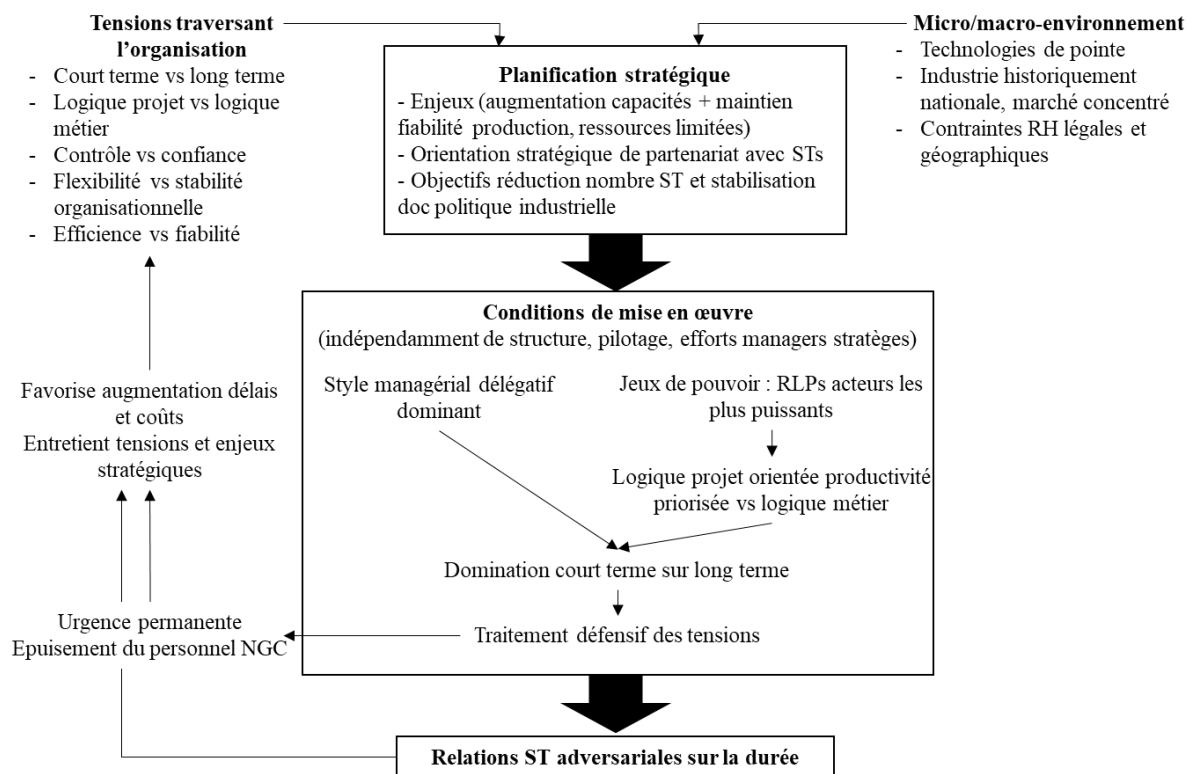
**Tensions traversant l'organisation**
- Court terme vs long terme
- Logique projet vs logique métier
- Contrôle vs confiance
- Flexibilité vs stabilité organisationnelle
- Efficience vs fiabilité

**Planification stratégique**
- Enjeux (augmentation capacités + maintien fiabilité production, ressources limitées)
- Orientation stratégique de partenariat avec STs
- Objectifs réduction nombre ST et stabilisation doc politique industrielle

**Micro/macro-environnement**
- Technologies de pointe
- Industrie historiquement nationale, marché concentré
- Contraintes RH légales et géographiques

**Conditions de mise en œuvre**
(indépendamment de structure, pilotage, efforts managers stratèges)

Style managérial délégatif dominant

Jeux de pouvoir : RLPs acteurs les plus puissants

Logique projet orientée productivité priorisée vs logique métier

Domination court terme sur long terme

Traitement défensif des tensions

Favorise augmentation délais et coûts
Entretient tensions et enjeux stratégiques

Urgence permanente
Epuisement du personnel NGC

**Relations ST adversariales sur la durée**